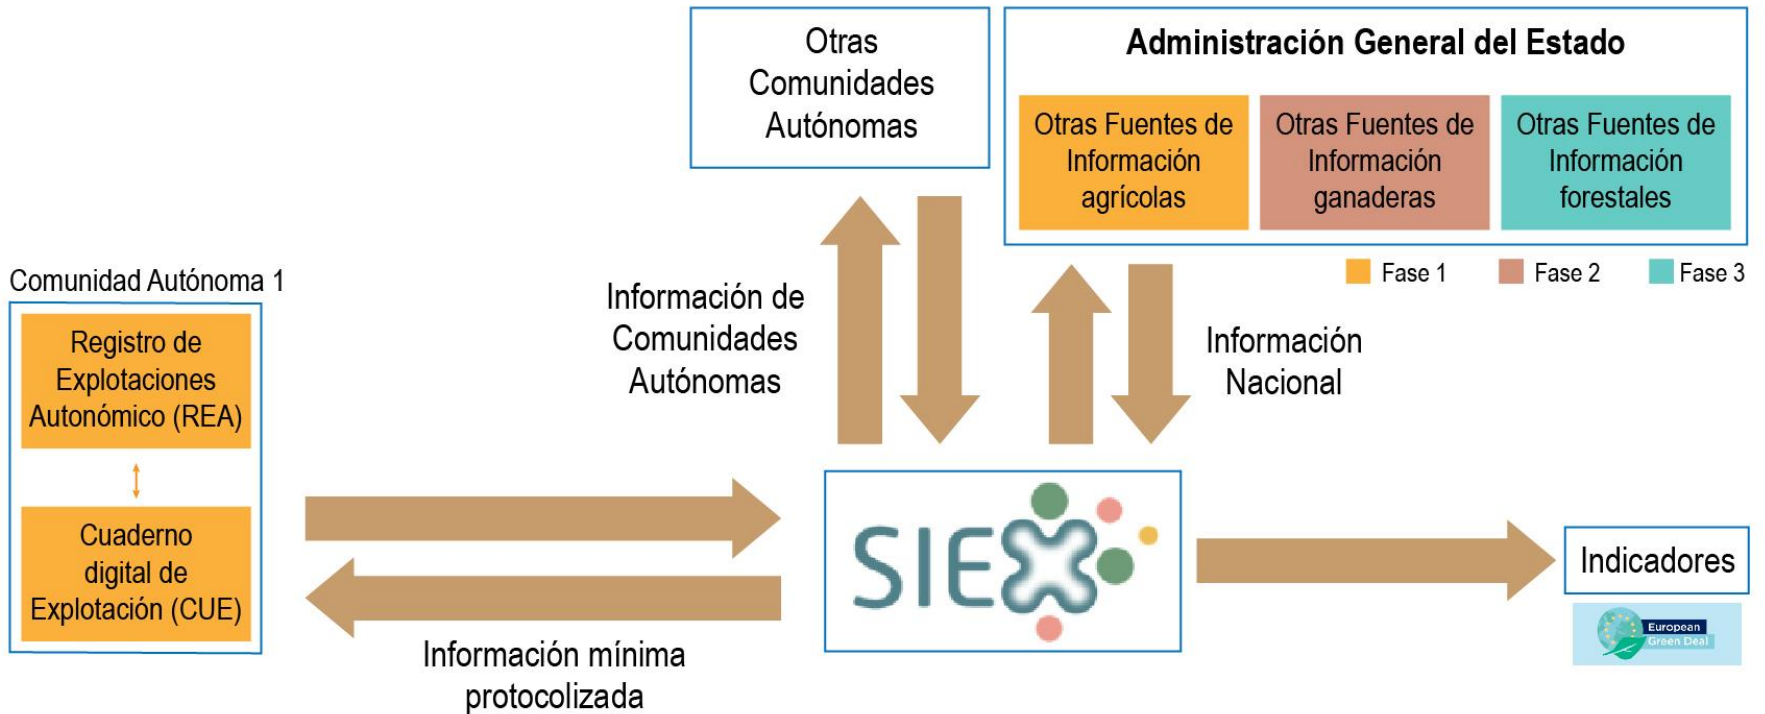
Otras Comunidades Autónomas

Administración General del Estado

Otras Fuentes de Información agrícolas

Otras Fuentes de Información ganaderas

Otras Fuentes de Información forestales

Fase 1 Fase 2 Fase 3

Comunidad Autónoma 1

Registro de Explotaciones Autonómico (REA)

Cuaderno digital de Explotación (CUE)

Información de Comunidades Autónomas

Información Nacional

SIEX

Indicadores

European Green Deal

Información mínima protocolizada